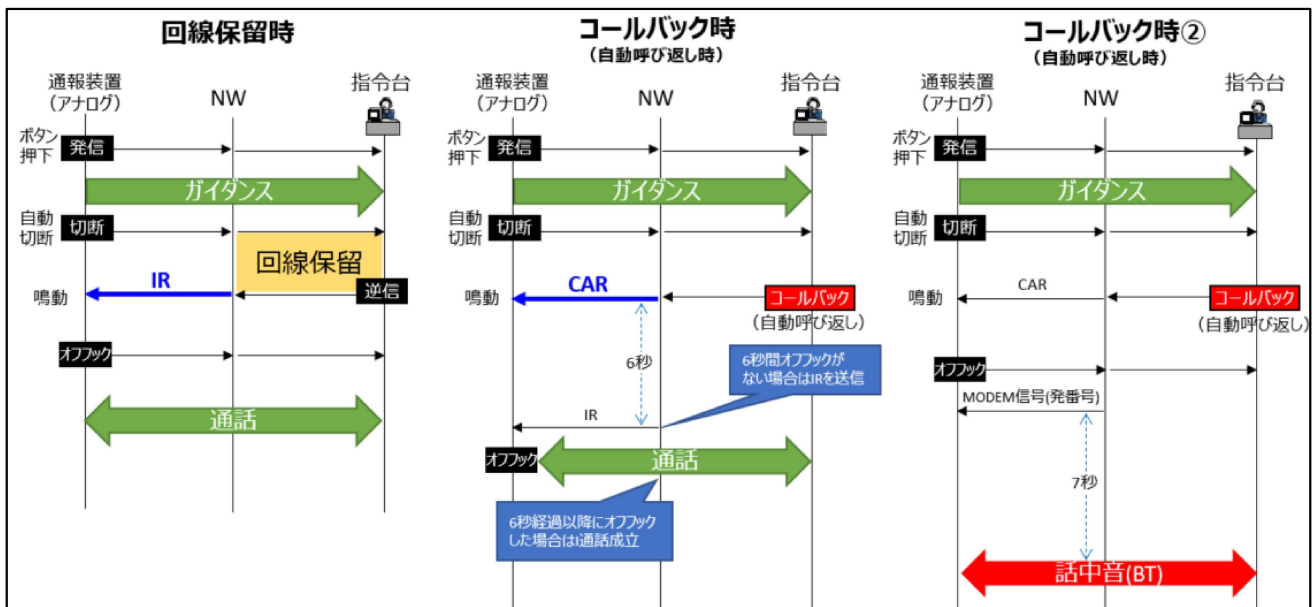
回線保留時

通報装置
(アナログ)

NW

指令台

ボタン
押下

発信

ガイダンス

自動
切断

切断

回線保留

IR

鳴動

逆信

オフフック

通話

コールバック時
(自動呼び返し時)

通報装置
(アナログ)

NW

指令台

ボタン
押下

発信

ガイダンス

自動
切断

切断

CAR

鳴動

コールバック
(自動呼び返し)

6秒

6秒間オフフックがない場合はIRを送信

IR

オフフック

通話

6秒経過以降にオフフックした場合は通話成立

コールバック時②
(自動呼び返し時)

通報装置
(アナログ)

NW

指令台

ボタン
押下

発信

ガイダンス

自動
切断

切断

CAR

鳴動

コールバック
(自動呼び返し)

オフフック

MODEM信号(発番号)

7秒

話中音(BT)